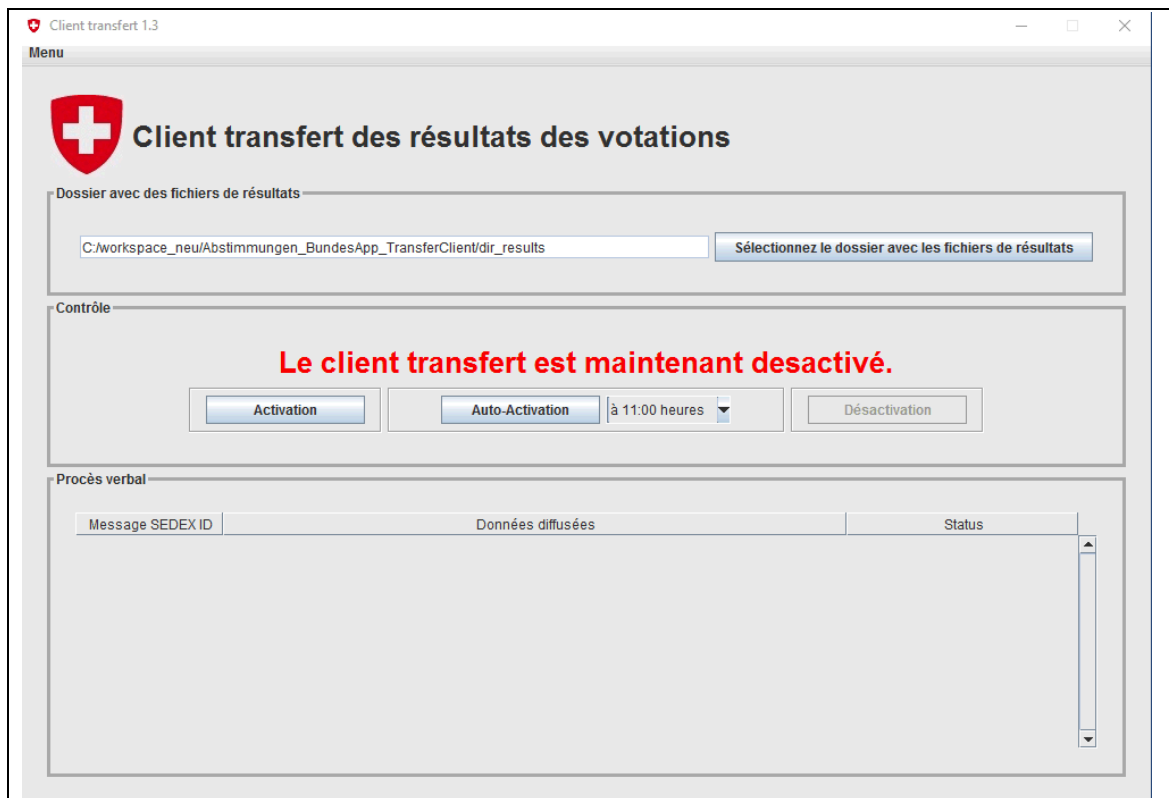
Client transfert 1.3

Menu

Client transfert des résultats des votations

Dossier avec des fichiers de résultats

C:/workspace_neu/Abstimmungen_BundesApp_TransferClient/dir_results

Sélectionnez le dossier avec les fichiers de résultats

Contrôle

Le client transfert est maintenant desactivé.

Activation

Auto-Activation

à 11:00 heures

Désactivation

Procès verbal

| Message SEDEX ID | Données diffusées | Status |
|---|---|---|